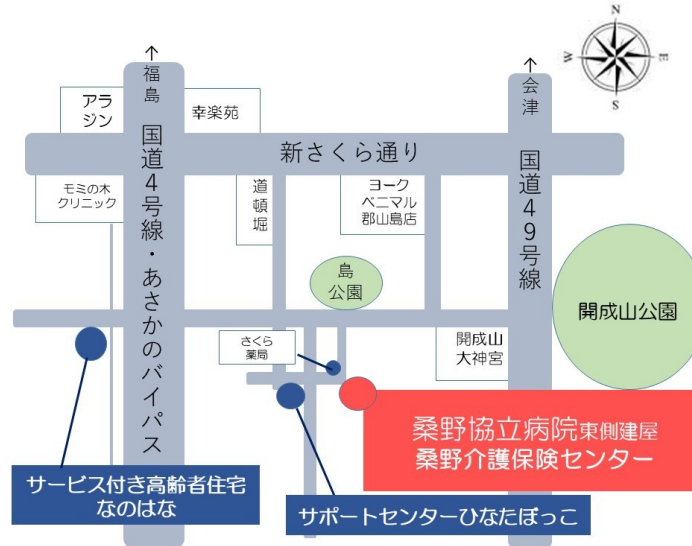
N
W
E
S

↑
福島

国道4号線・あさかのバイパス

↑
会津

国道49号線

アラジン

幸楽苑

新さくら通り

モミの木クリニック

道頓堀

ヨークベニマル郡山島店

島公園

開成山公園

さくら薬局

開成山大神宮

桑野協立病院東側建屋
桑野介護保険センター

サービス付き高齢者住宅
なのはな

サポートセンターひなたぼっこ